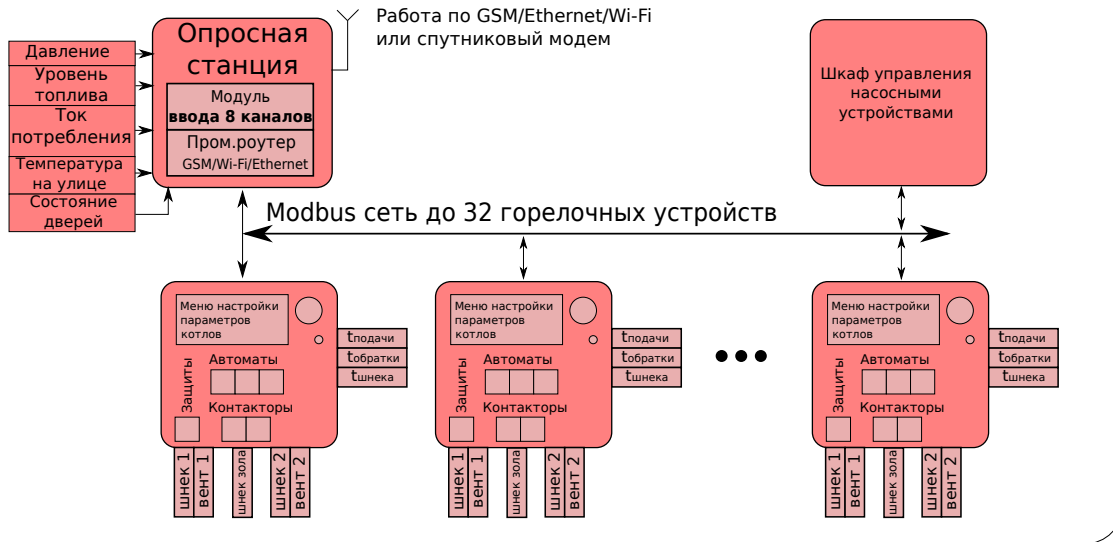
Давление
Уровень топлива
Ток потребления
Температура на улице
Состояние дверей

Опросная станция
Модуль
**ввода 8 каналов**
Пром.роутер
GSM/Wi-Fi/Ethernet

Работа по GSM/Ethernet/Wi-Fi или спутниковый модем

Шкаф управления насосными устройствами

Modbus сеть до 32 горелочных устройств

Меню настройки параметров котлов
Защиты
Автоматы
Контакторы
$t_{подачи}$
$t_{обратки}$
$t_{шнека}$
шнек 1
вент 1
шнек зола
шнек 2
вент 2

Меню настройки параметров котлов
Защиты
Автоматы
Контакторы
$t_{подачи}$
$t_{обратки}$
$t_{шнека}$
шнек 1
вент 1
шнек зола
шнек 2
вент 2

Меню настройки параметров котлов
Защиты
Автоматы
Контакторы
$t_{подачи}$
$t_{обратки}$
$t_{шнека}$
шнек 1
вент 1
шнек зола
шнек 2
вент 2